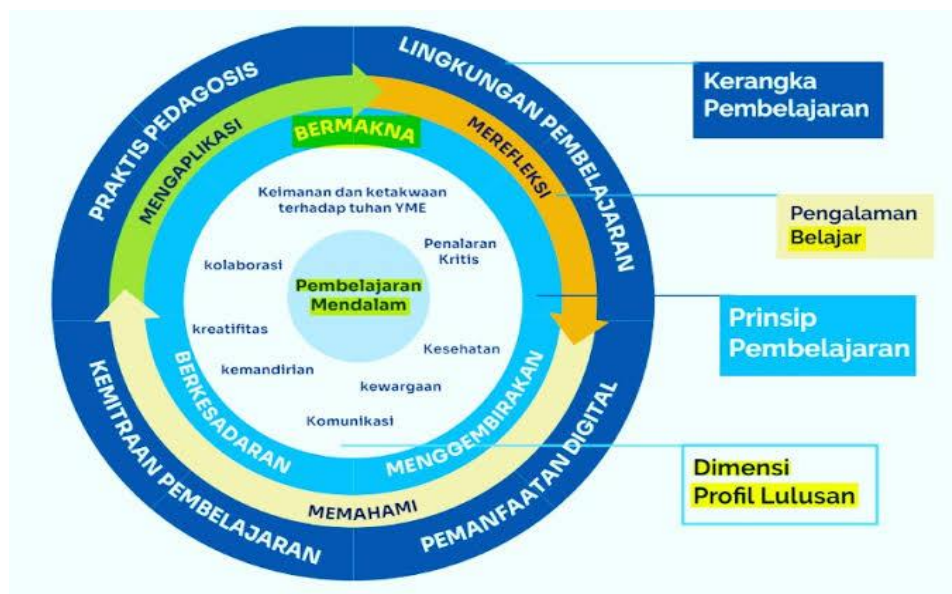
PRAKTIS PEDAGOSIS

LINGKUNGAN PEMBELAJARAN

KEMITRAAN PEMBELAJARAN

PEMANFAATAN DIGITAL

MENGAPLIKASI

BERMAKNA

MEREFLEKSI

BERKESADARAN

MENGGEMBIRAKAN

MEMAHAMI

Keimanan dan ketakwaan terhadap tuhan YME

Penalaran Kritis

kolaborasi

Pembelajaran Mendalam

kreatifitas

Kesehatan

kemandirian

kewargaan

Komunikasi

Kerangka Pembelajaran

Pengalaman Belajar

Prinsip Pembelajaran

Dimensi Profil Lulusan